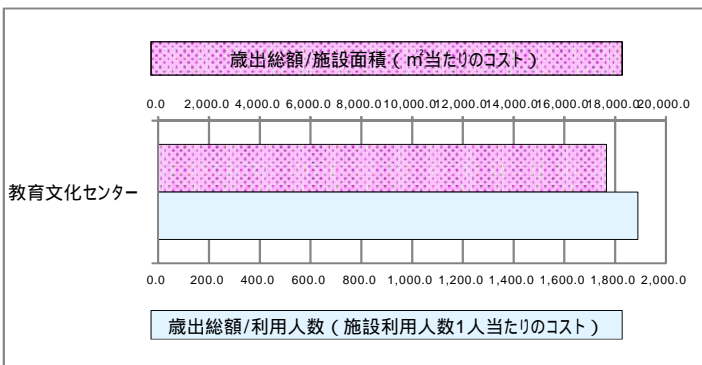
歳出総額/施設面積（㎡当たりのコスト）

0.0 2,000.0 4,000.0 6,000.0 8,000.0 10,000.0 12,000.0 14,000.0 16,000.0 18,000.0 20,000.0

教育文化センター

0.0 200.0 400.0 600.0 800.0 1,000.0 1,200.0 1,400.0 1,600.0 1,800.0 2,000.0

歳出総額/利用人数（施設利用人数1人当たりのコスト）